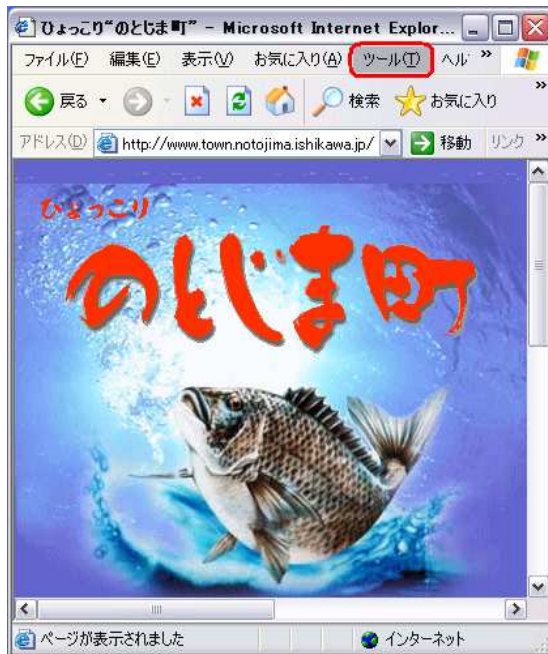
ひょっこり"のとじま町" - Microsoft Internet Explor...

ファイル(F) 編集(E) 表示(V) お気に入り(A) ツール(T) ヘル »

戻る 検索 お気に入り

アドレス(D) http://www.town.notojima.ishikawa.jp/ 移動 リンク »

ひょっこり

のとじま町

ページが表示されました

インターネット